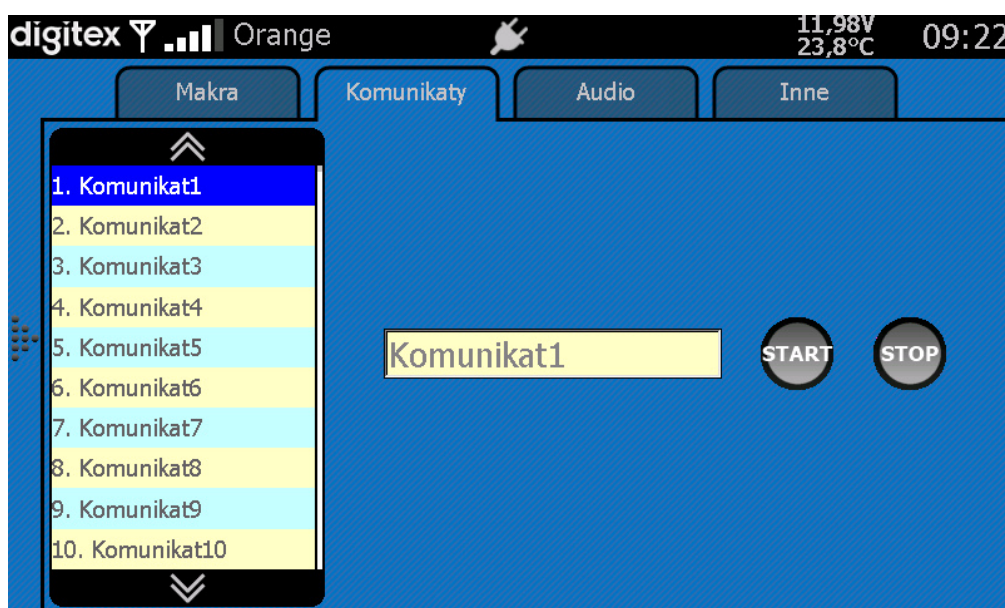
digitex Orange 11,98V 23,8°C 09:22

Makra
Komunikaty
Audio
Inne

1. Komunikat1
2. Komunikat2
3. Komunikat3
4. Komunikat4
5. Komunikat5
6. Komunikat6
7. Komunikat7
8. Komunikat8
9. Komunikat9
10. Komunikat10

Komunikat1

START

STOP